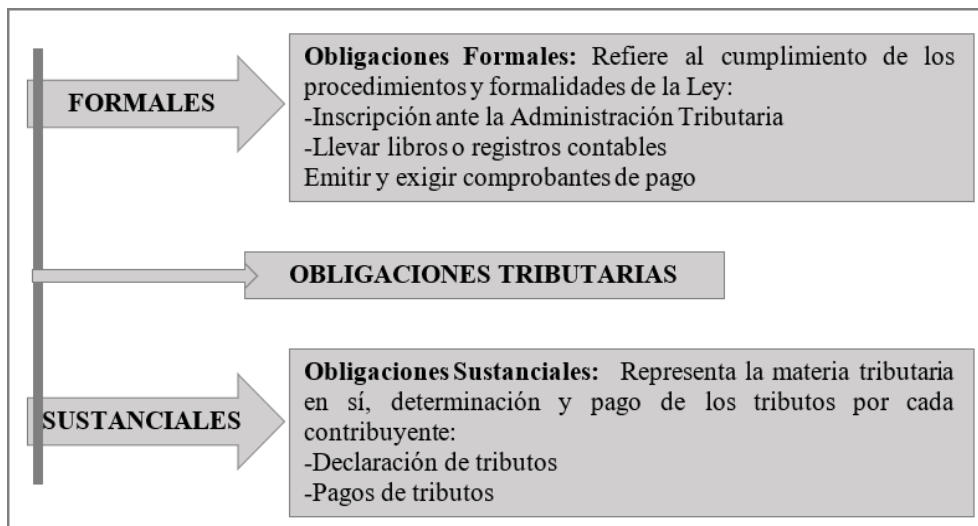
FORMALES

**Obligaciones Formales:** Refiere al cumplimiento de los procedimientos y formalidades de la Ley:
-Inscripción ante la Administración Tributaria
-Llevar libros o registros contables
Emitir y exigir comprobantes de pago

OBLIGACIONES TRIBUTARIAS

SUSTANCIALES

**Obligaciones Sustanciales:** Representa la materia tributaria en sí, determinación y pago de los tributos por cada contribuyente:
-Declaración de tributos
-Pagos de tributos